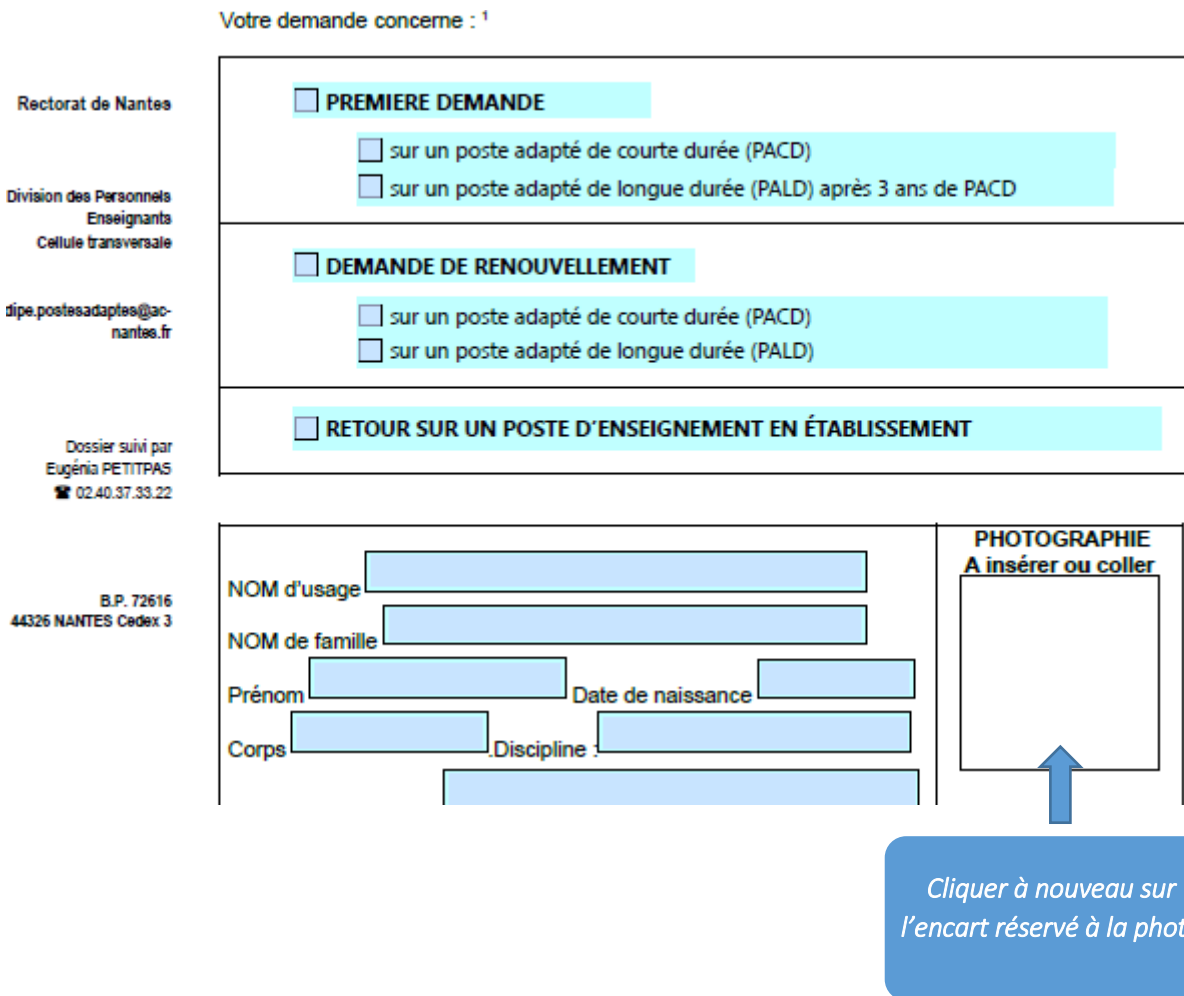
Votre demande concerne : ¹

Rectorat de Nantes

Division des Personnels Enseignants
Cellule transversale

dipe.postesadaptes@ac-nantes.fr

Dossier suivi par
Eugénia PETITPAS
☎ 02.40.37.33.22

B.P. 72616
44326 NANTES Cedex 3

☐ PREMIERE DEMANDE

☐ sur un poste adapté de courte durée (PACD)
☐ sur un poste adapté de longue durée (PALD) après 3 ans de PACD

☐ DEMANDE DE RENOUVELLEMENT

☐ sur un poste adapté de courte durée (PACD)
☐ sur un poste adapté de longue durée (PALD)

☐ RETOUR SUR UN POSTE D'ENSEIGNEMENT EN ÉTABLISSEMENT

NOM d'usage
NOM de famille
Prénom
Date de naissance
Corps
Discipline :

PHOTOGRAPHIE
A insérer ou coller

Cliquer à nouveau sur l'encart réservé à la phot